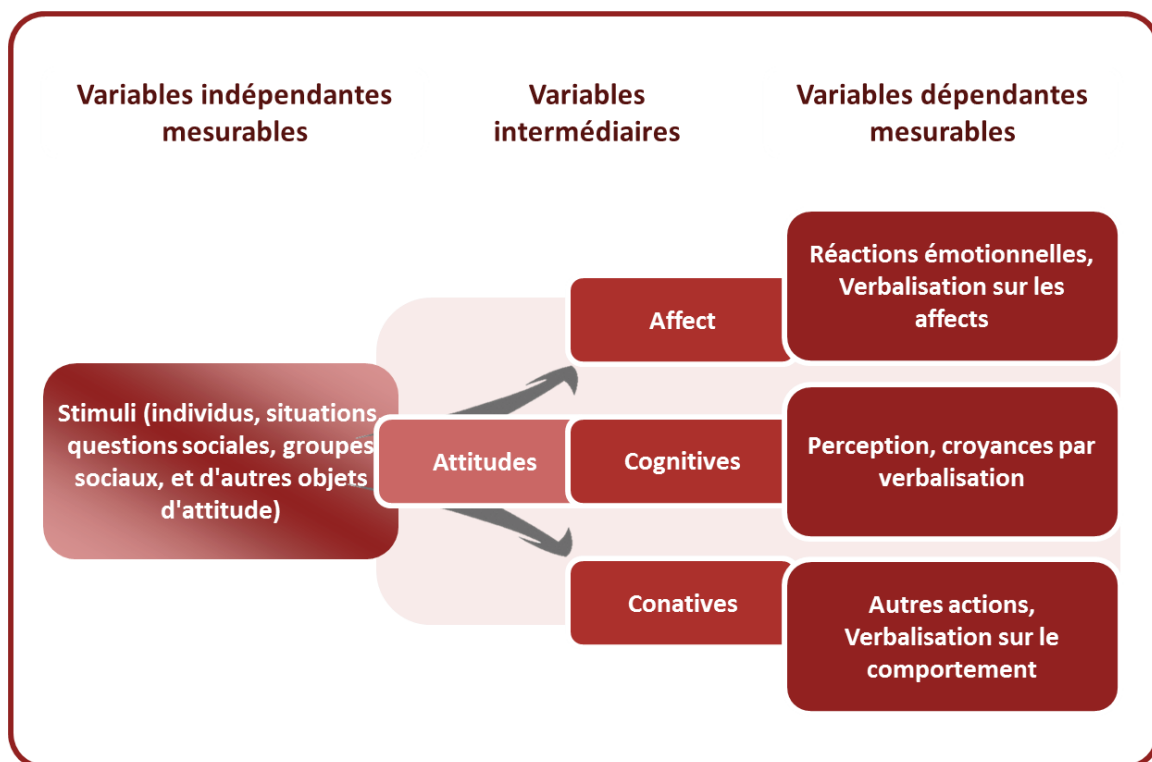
Variables indépendantes mesurables

Variables intermédiaires

Variables dépendantes mesurables

Stimuli (individus, situations questions sociales, groupes sociaux, et d'autres objets d'attitude)

Attitudes

Affect

Cognitives

Conatives

Réactions émotionnelles, Verbalisation sur les affects

Perception, croyances par verbalisation

Autres actions, Verbalisation sur le comportement